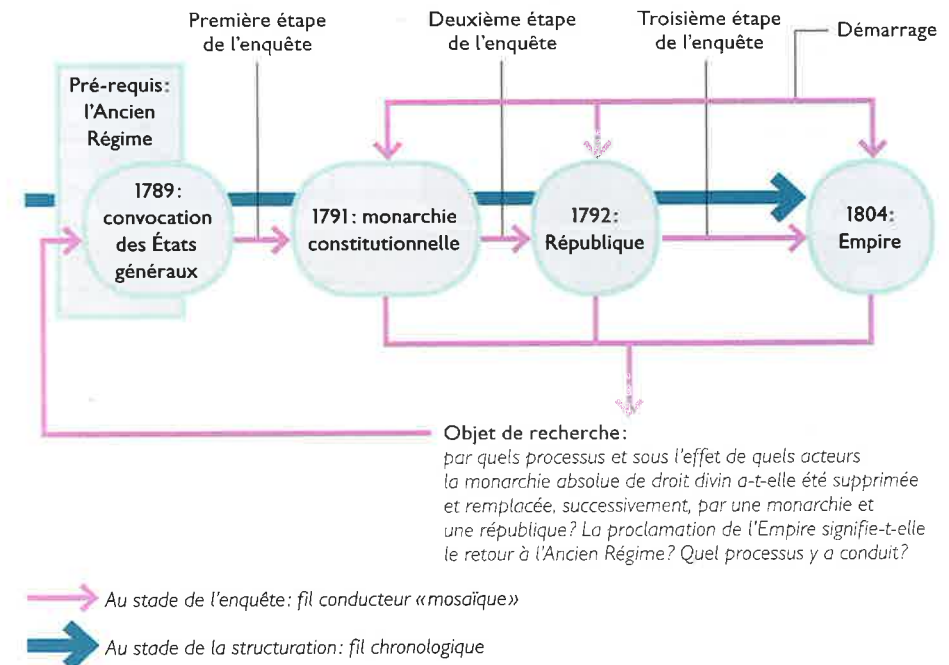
Première étape de l'enquête

Deuxième étape de l'enquête

Troisième étape de l'enquête

Démarrage

Pré-requis: l'Ancien Régime

1789: convocation des États généraux

1791: monarchie constitutionnelle

1792: République

1804: Empire

Objet de recherche:
par quels processus et sous l'effet de quels acteurs la monarchie absolue de droit divin a-t-elle été supprimée et remplacée, successivement, par une monarchie et une république? La proclamation de l'Empire signifie-t-elle le retour à l'Ancien Régime? Quel processus y a conduit?

Au stade de l'enquête: fil conducteur «mosaïque»

Au stade de la structuration: fil chronologique